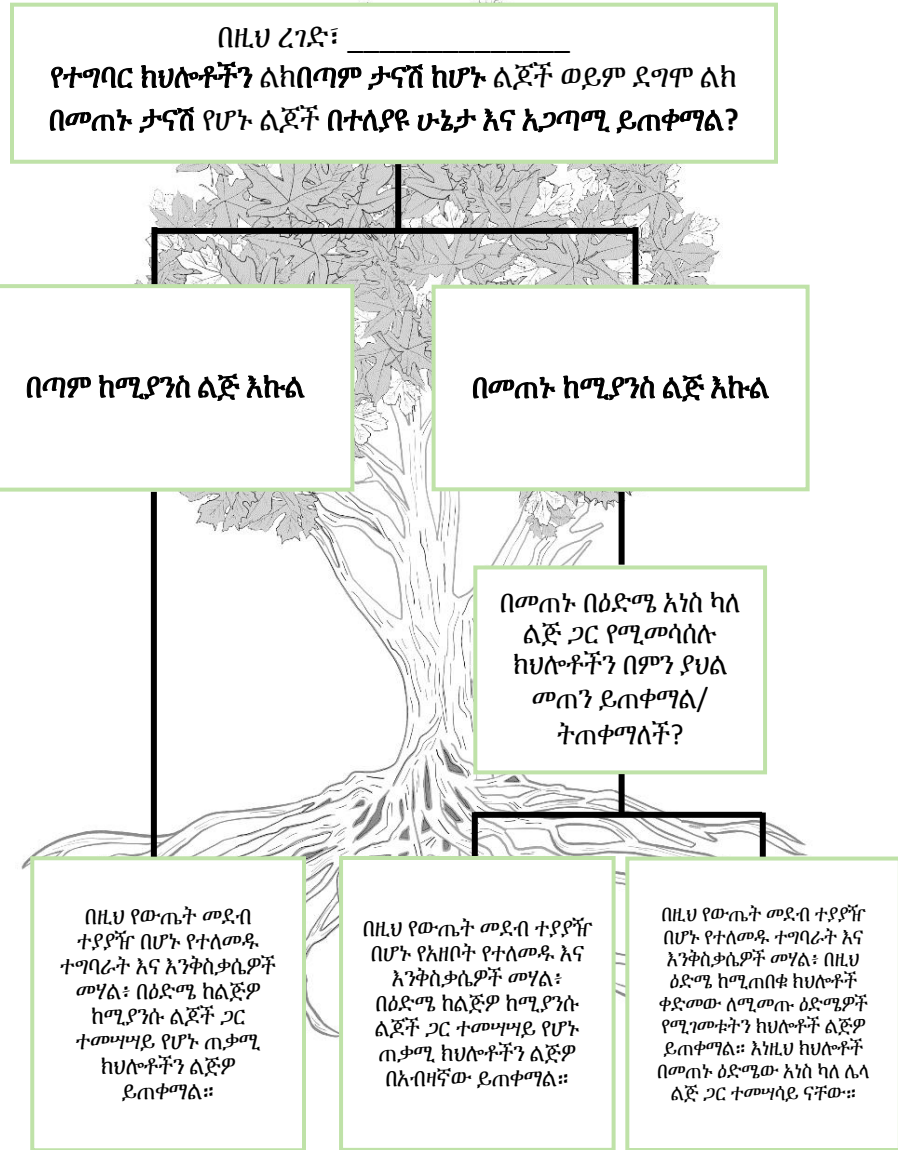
በዚህ ረገድ፣ ________________

የተግባር ክህሎቶችን ልክበጣም ታናሽ ከሆኑ ልጆች ወይም ደግሞ ልክ በመጠኑ ታናሽ የሆኑ ልጆች በተለያዩ ሁኔታ እና አጋጣሚ ይጠቀማል?

በጣም ከሚያንስ ልጅ እኩል

በመጠኑ ከሚያንስ ልጅ እኩል

በመጠኑ በዕድሜ አነስ ካለ ልጅ ጋር የሚመሳሰሉ ክህሎቶችን በምን ያህል መጠን ይጠቀማል/ ትጠቀማለች?

በዚህ የውጤት መደብ ተያያዥ በሆኑ የተለመዱ ተግባራት እና እንቅስቃሴዎች መሃል፣ በዕድሜ ከልጅዎ ከሚያንሱ ልጆች ጋር ተመሣሣይ የሆኑ ጠቃሚ ክህሎቶችን ልጅዎ ይጠቀማል።

በዚህ የውጤት መደብ ተያያዥ በሆኑ የአዘቦት የተለመዱ እና እንቅስቃሴዎች መሃል፣ በዕድሜ ከልጅዎ ከሚያንሱ ልጆች ጋር ተመሣሣይ የሆኑ ጠቃሚ ክህሎቶችን ልጅዎ በአብዛኛው ይጠቀማል።

በዚህ የውጤት መደብ ተያያዥ በሆኑ የተለመዱ ተግባራት እና እንቅስቃሴዎች መሃል፣ በዚህ ዕድሜ ከሚጠበቁ ክህሎቶች ቀድመው ለሚመጡ ዕድሜዎች የሚገመቱትን ክህሎቶች ልጅዎ ይጠቀማል። እነዚህ ክህሎቶች በመጠኑ ዕድሜው አነስ ካለ ሌላ ልጅ ጋር ተመሣሳይ ናቸው።